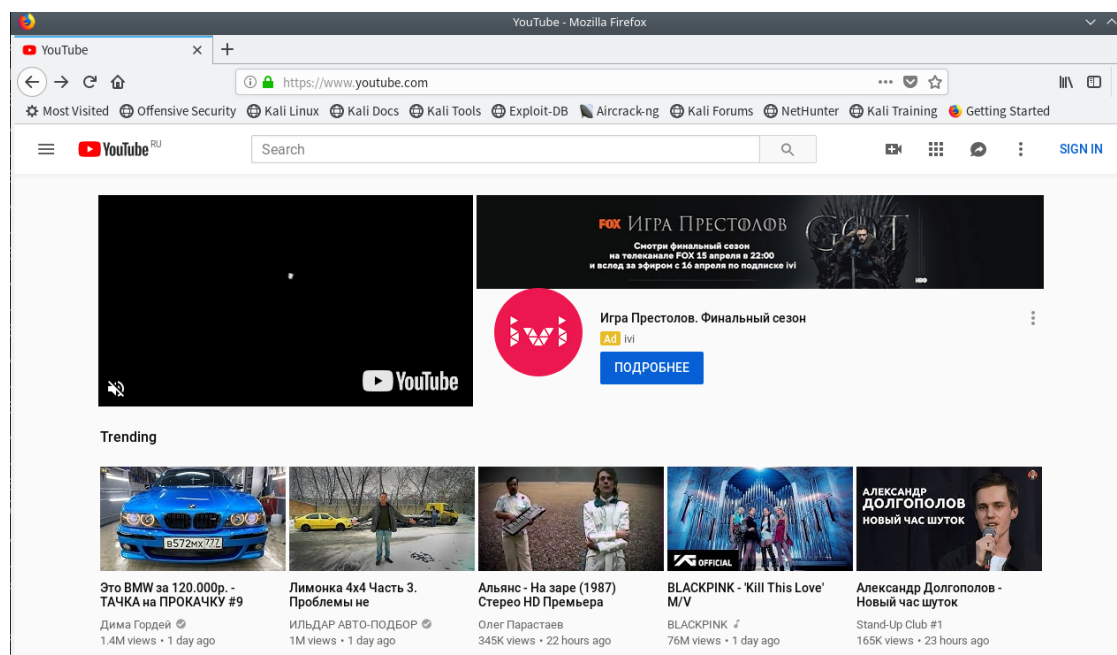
YouTube - Mozilla Firefox

YouTube

https://www.youtube.com

Most Visited Offensive Security Kali Linux Kali Docs Kali Tools Exploit-DB Aircrack-ng Kali Forums NetHunter Kali Training Getting Started

YouTube RU

Search

SIGN IN

YouTube

FOX ИГРА ПРЕСТОЛОВ
Смотри финальный сезон на телеканале FOX 15 апреля в 22:00 и вслед за эфиром с 16 апреля по подписке ivi

GOT

HBO

ivi

Игра Престолов. Финальный сезон

Ad ivi

ПОДРОБНЕЕ

Trending

в572мх777

OFFICIAL

АЛЕКСАНДР ДОЛГОПОЛОВ НОВЫЙ ЧАС ШУТОК

Это BMW за 120.000р. - ТАЧКА на ПРОКАЧКУ #9
Дима Гордей
1.4M views • 1 day ago

Лимонка 4х4 Часть 3. Проблемы не
ИЛЬДАР АВТО-ПОДБОР
1M views • 1 day ago

Альянс - На заре (1987) Стерео HD Премьера
Олег Парастаев
345K views • 22 hours ago

BLACKPINK - 'Kill This Love' M/V
BLACKPINK
76M views • 1 day ago

Александр Долгополов - Новый час шуток
Stand-Up Club #1
165K views • 23 hours ago